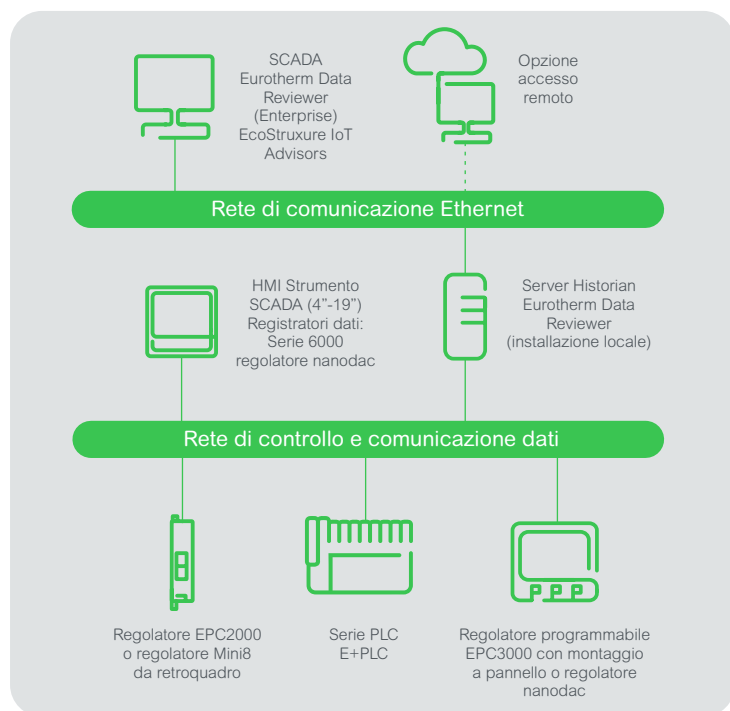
SCADA
Eurotherm Data Reviewer (Enterprise)
EcoStruxure IoT Advisors

Opzione accesso remoto

Rete di comunicazione Ethernet

HMI Strumento SCADA (4”-19”)
Registratori dati: Serie 6000 regolatore nanodac

Server Historian Eurotherm Data Reviewer (installazione locale)

Rete di controllo e comunicazione dati

Regolatore EPC2000 o regolatore Mini8 da retroquadro

Serie PLC E+PLC

Regolatore programmabile EPC3000 con montaggio a pannello o regolatore nanodac